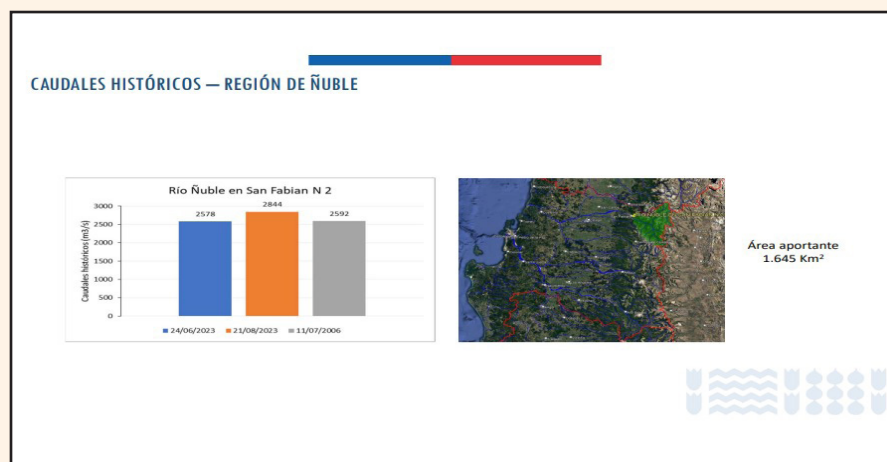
CAUDALES HISTÓRICOS — REGIÓN DE ÑUBLE

Río Ñuble en San Fabian N 2

Caudales históricos (m3/s)

3000
2500
2000
1500
1000
500
0

2578
2844
2592

24/06/2023
21/08/2023
11/07/2006

Área aportante
1.645 Km²